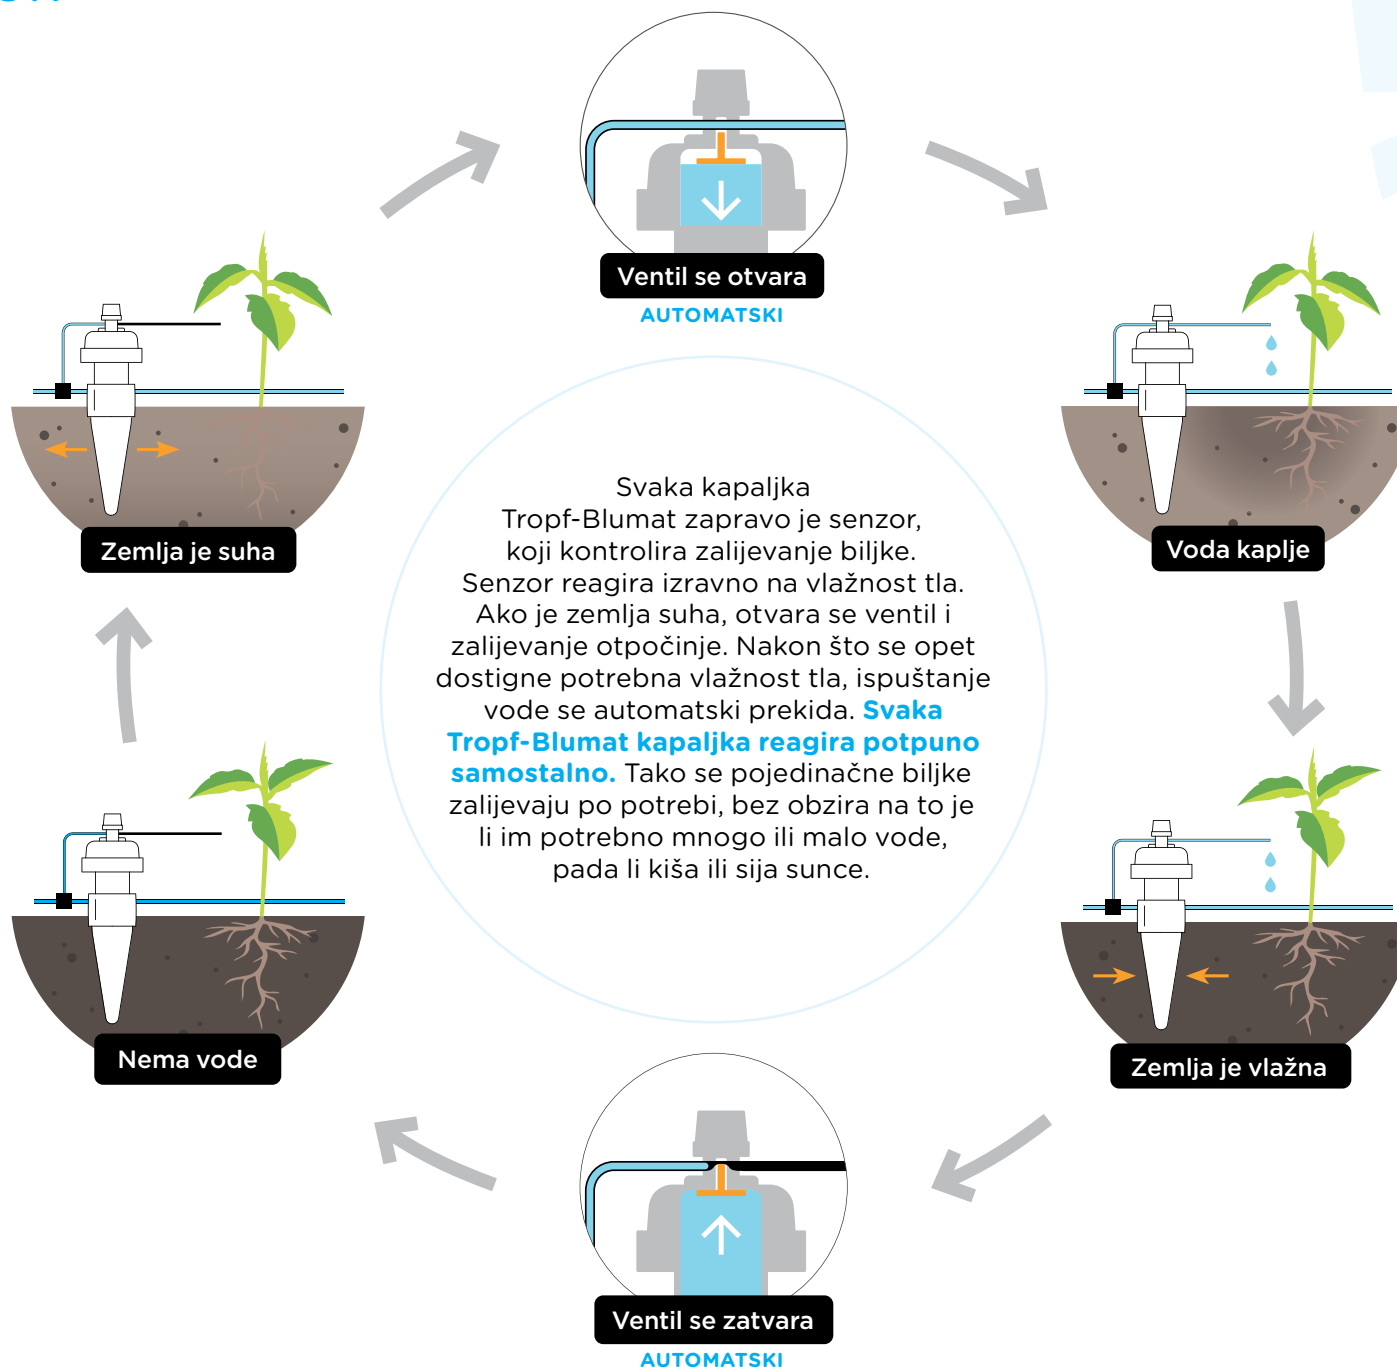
Ventil se otvara
AUTOMATSKI

Voda kaplje

Zemlja je vlažna

Ventil se zatvara
AUTOMATSKI

Nema vode

Zemlja je suha

Svaka kapaljka Tropf-Blumat zapravo je senzor, koji kontrolira zalijevanje biljke. Senzor reagira izravno na vlažnost tla. Ako je zemlja suha, otvara se ventil i zalijevanje otpočinje. Nakon što se opet dostigne potrebna vlažnost tla, ispuštanje vode se automatski prekida. Svaka Tropf-Blumat kapaljka reagira potpuno samostalno. Tako se pojedinačne biljke zalijevaju po potrebi, bez obzira na to je li im potrebno mnogo ili malo vode, pada li kiša ili sija sunce.